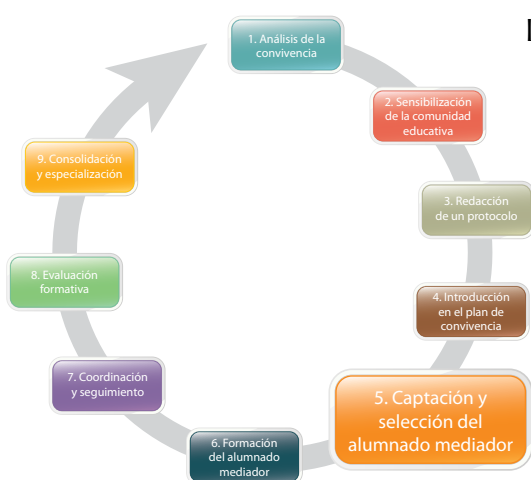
1. Análisis de la convivencia

2. Sensibilización de la comunidad educativa

3. Redacción de un protocolo

4. Introducción en el plan de convivencia

5. Captación y selección del alumnado mediador

6. Formación del alumnado mediador

7. Coordinación y seguimiento

8. Evaluación formativa

9. Consolidación y especialización

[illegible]